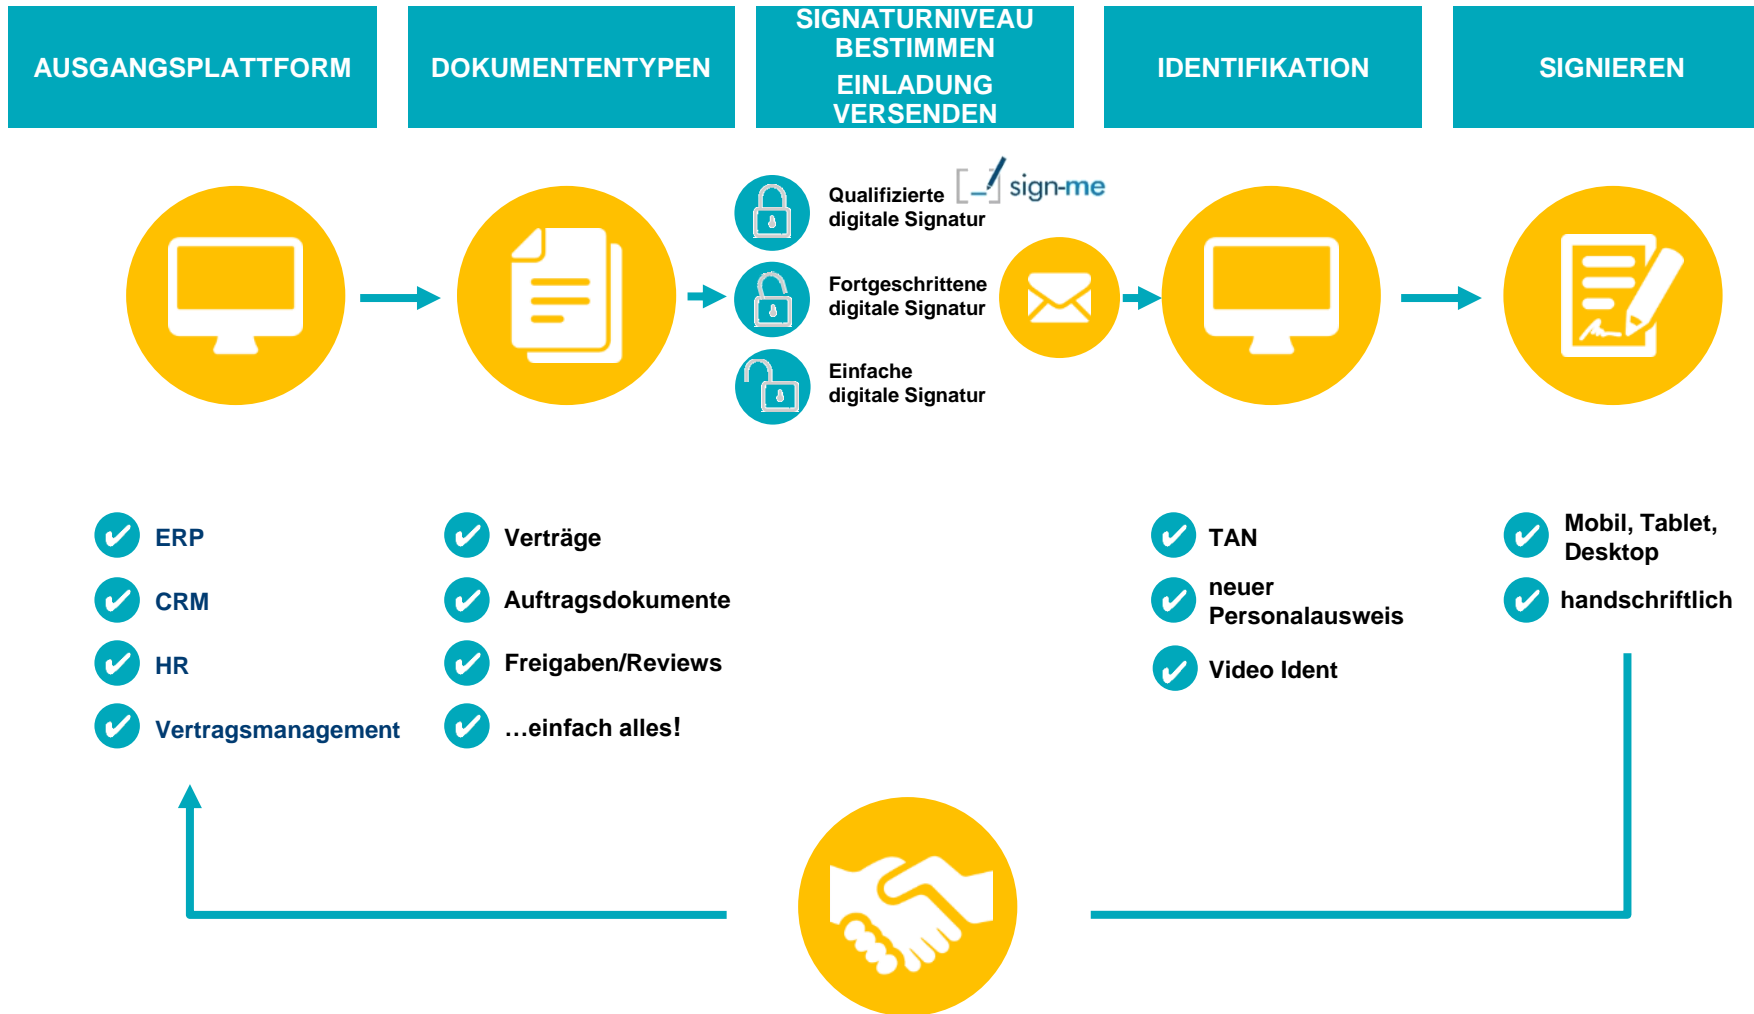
AUSGANGSPLATTFORM

DOKUMENTENTYPEN

SIGNATURNIVEAU BESTIMMEN
EINLADUNG VERSENDEN

IDENTIFIKATION

SIGNIEREN

Qualifizierte digitale Signatur

sign-me

Fortgeschrittene digitale Signatur

Einfache digitale Signatur

ERP
CRM
HR
Vertragsmanagement

Verträge
Auftragsdokumente
Freigaben/Reviews
...einfach alles!

TAN
neuer Personalausweis
Video Ident

Mobil, Tablet, Desktop
handschriftlich